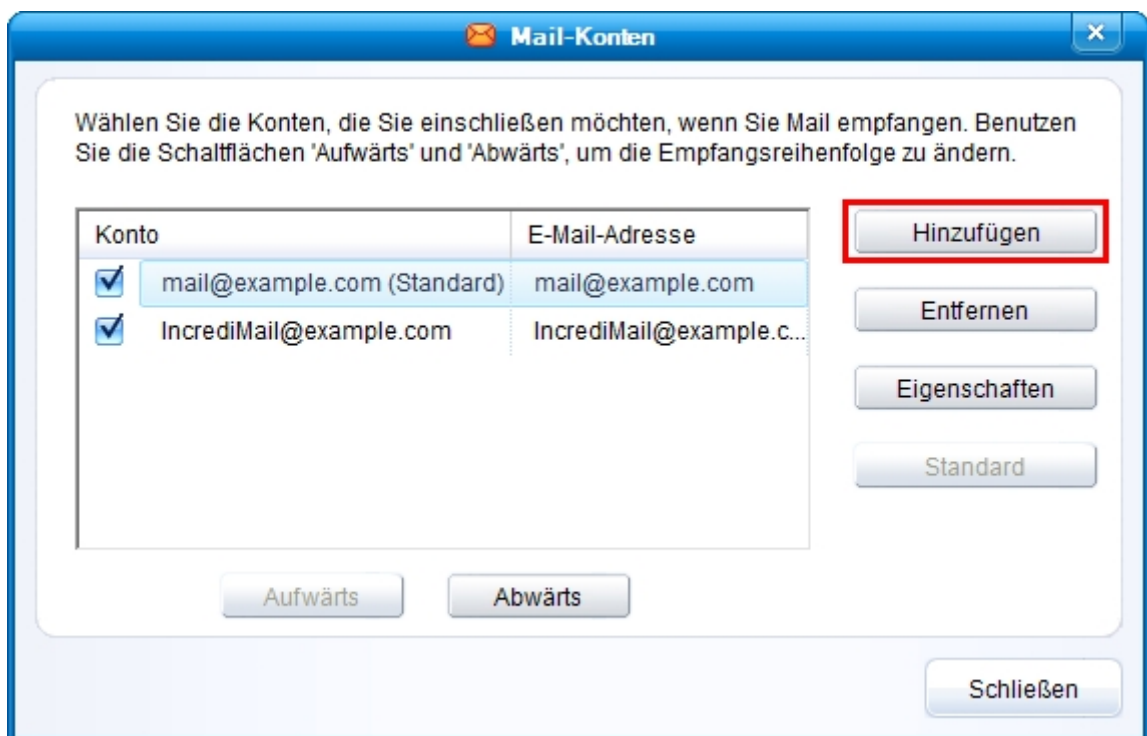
Mail-Konten

Wählen Sie die Konten, die Sie einschließen möchten, wenn Sie Mail empfangen. Benutzen Sie die Schaltflächen 'Aufwärts' und 'Abwärts', um die Empfangsreihenfolge zu ändern.

| Konto | E-Mail-Adresse |
|---|---|
| mail@example.com (Standard) | mail@example.com |
| IncrediMail@example.com | IncrediMail@example.c... |

Hinzufügen

Entfernen

Eigenschaften

Standard

Aufwärts

Abwärts

Schließen